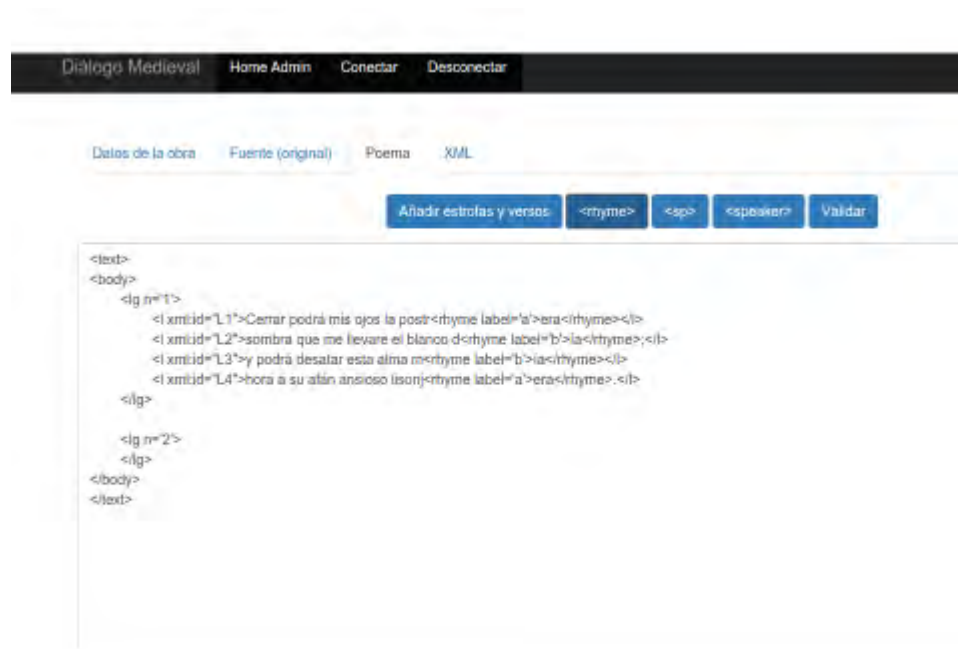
Diálogo Medieval Home Admin Conectar Desconectar

Datos de la obra Fuente (original) Poema XML

Añadir estrofas y versos <rhyme> <sp> <speaker> Validar

<text>
<body>
<lg n="1">
<l xml:id="L1">Cerrar podrá mis ojos la postr<rhyme label='a'>era</rhyme></l>
<l xml:id="L2">sombra que me llevare el blanco d<rhyme label='b'>ía</rhyme>;</l>
<l xml:id="L3">y podrá desatar esta alma m<rhyme label='b'>ía</rhyme></l>
<l xml:id="L4">hora a su afán ansioso lisonj<rhyme label='a'>era</rhyme>.</l>
</lg>

<lg n="2">
</lg>
</body>
</text>